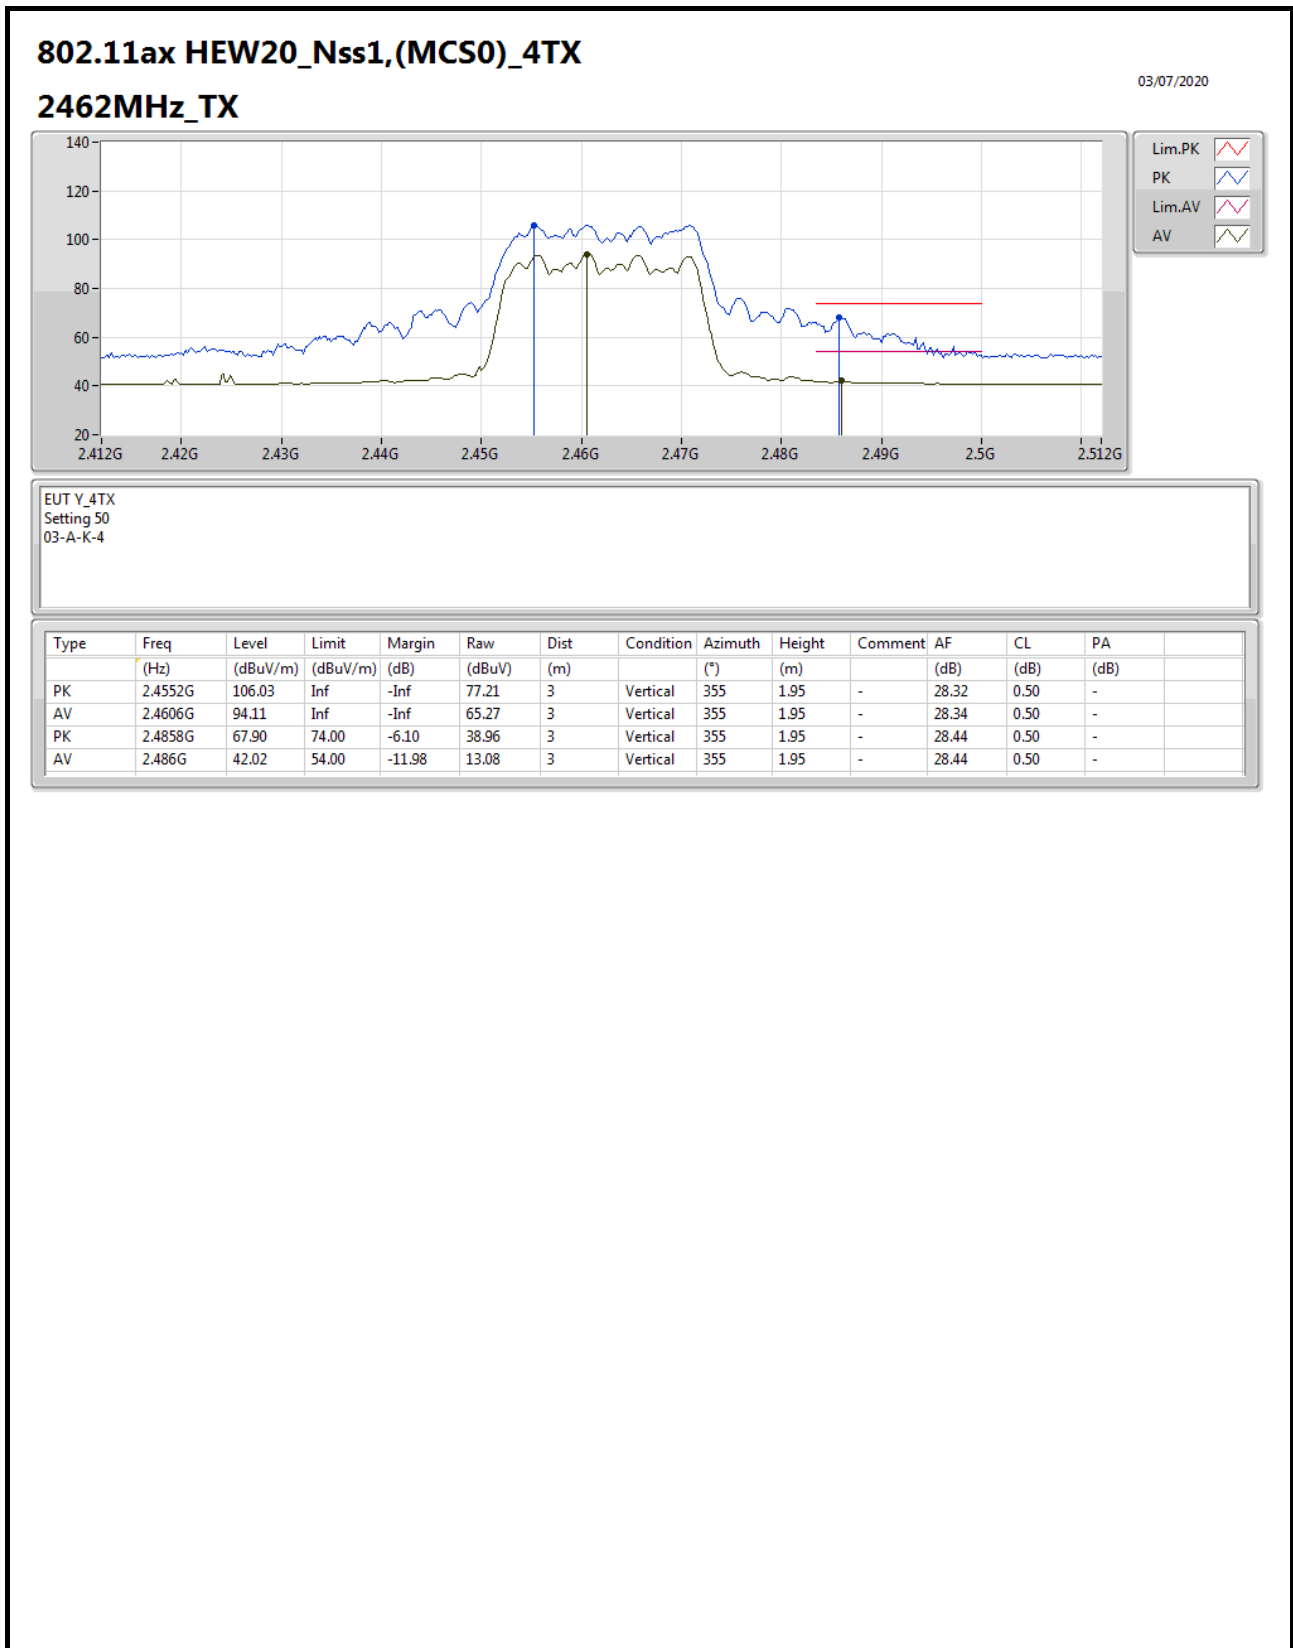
802.11ax HEW20_Nss1,(MCS0)_4TX

2462MHz_TX

03/07/2020

140
120
100
80
60
40
20

2.412G 2.42G 2.43G 2.44G 2.45G 2.46G 2.47G 2.48G 2.49G 2.5G 2.512G

Lim.PK
PK
Lim.AV
AV

EUT Y_4TX
Setting 50
03-A-K-4

| Type | Freq | Level | Limit | Margin | Raw | Dist | Condition | Azimuth | Height | Comment | AF | CL | PA |
|---|---|---|---|---|---|---|---|---|---|---|---|---|---|
| | (Hz) | (dBuV/m) | (dBuV/m) | (dB) | (dBuV) | (m) | | (°) | (m) | | (dB) | (dB) | (dB) |
| PK | 2.4552G | 106.03 | Inf | -Inf | 77.21 | 3 | Vertical | 355 | 1.95 | - | 28.32 | 0.50 | - |
| AV | 2.4606G | 94.11 | Inf | -Inf | 65.27 | 3 | Vertical | 355 | 1.95 | - | 28.34 | 0.50 | - |
| PK | 2.4858G | 67.90 | 74.00 | -6.10 | 38.96 | 3 | Vertical | 355 | 1.95 | - | 28.44 | 0.50 | - |
| AV | 2.486G | 42.02 | 54.00 | -11.98 | 13.08 | 3 | Vertical | 355 | 1.95 | - | 28.44 | 0.50 | - |